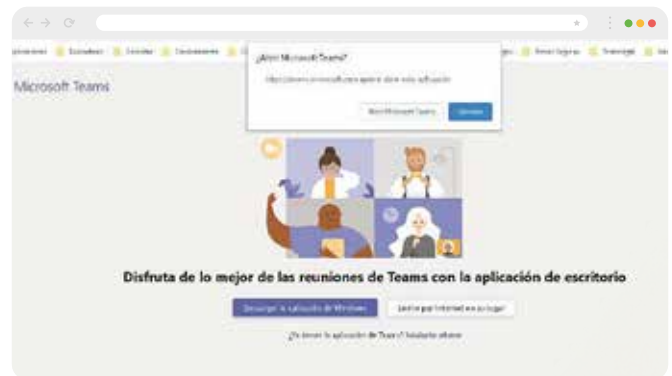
Microsoft Teams

¿Abrir Microsoft Teams?

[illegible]

Abrir Microsoft Teams Cancelar

Disfruta de lo mejor de las reuniones de Teams con la aplicación de escritorio

Descargar la aplicación de Windows Unirse por Internet en su lugar

¿Ya tiene la aplicación de Teams? Iniciarla ahora